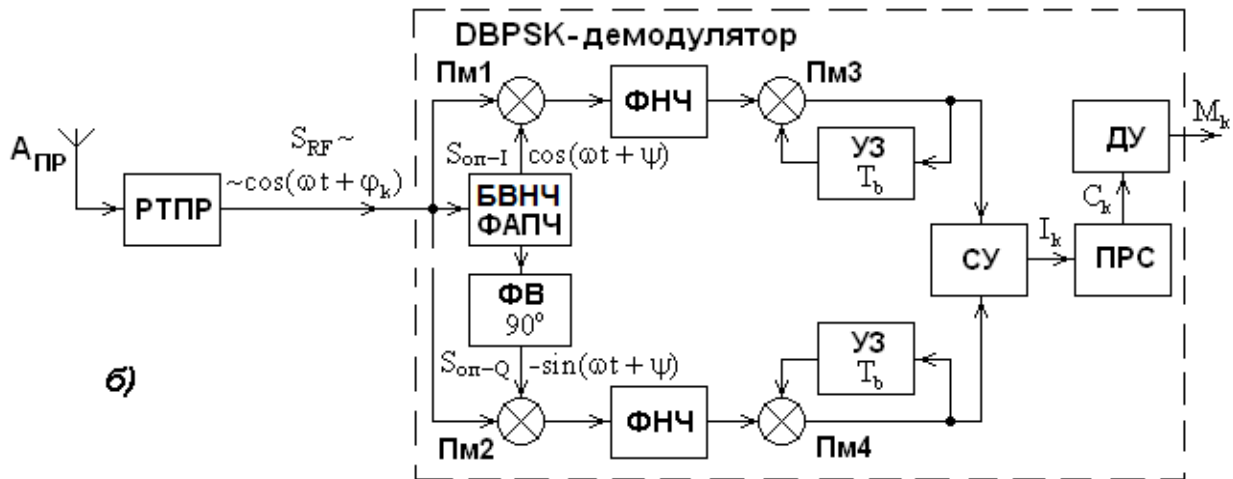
DBPSK-демодулятор

$A_{ПР}$

РТПР

$S_{RF}\sim$

$\sim\cos(\omega t+\varphi_k)$

Пм1

$S_{оп-I}$

$\cos(\omega t+\psi)$

ФНЧ

Пм3

УЗ

$T_b$

БВНЧ

ФАПЧ

ФВ

90°

$S_{оп-Q}$

$-\sin(\omega t+\psi)$

Пм2

ФНЧ

Пм4

УЗ

$T_b$

СУ

$I_k$

ПРС

$C_k$

ДУ

$M_k$

б)